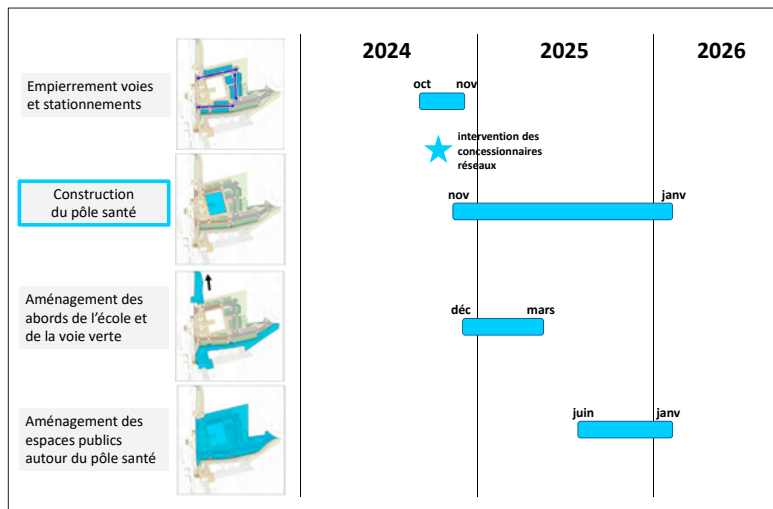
Empierrement voies et stationnements

Construction du pôle santé

Aménagement des abords de l'école et de la voie verte

Aménagement des espaces publics autour du pôle santé

2024

2025

2026

oct

nov

intervention des concessionnaires réseaux

nov

janv

déc

mars

juin

janv